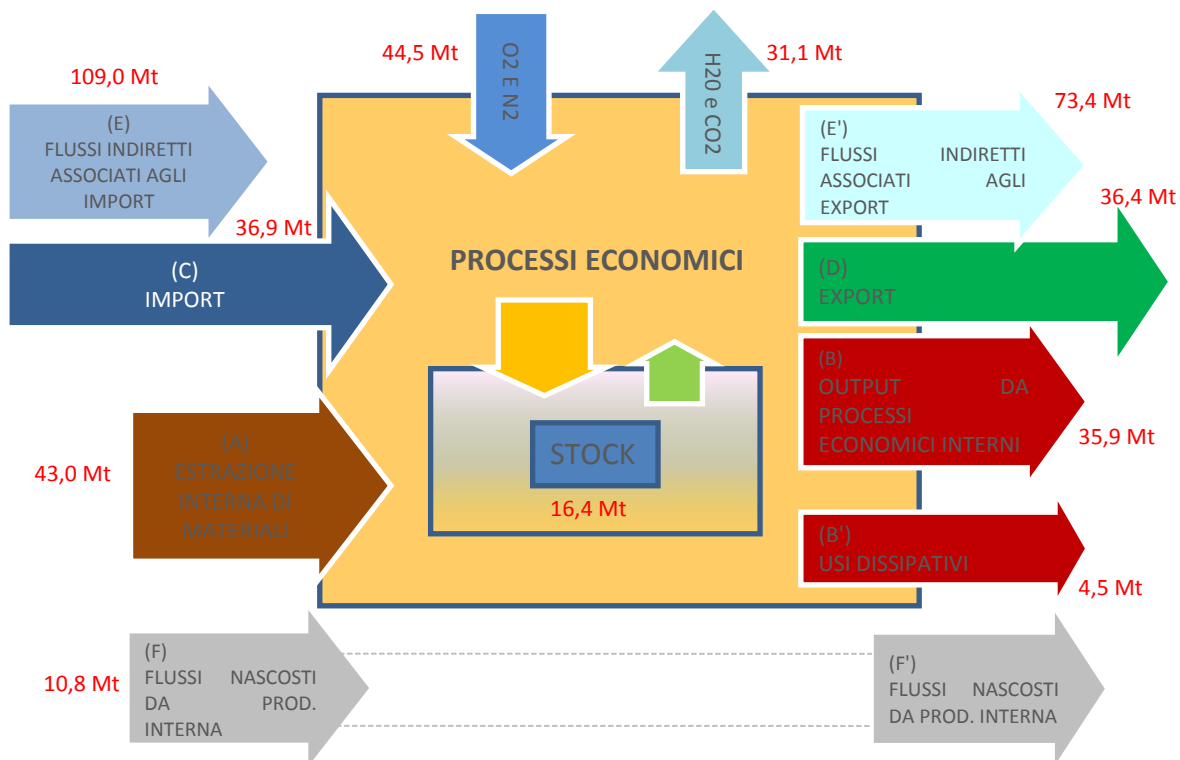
44,5 Mt

O2 E N2

H20 e CO2

31,1 Mt

109,0 Mt

(E)
FLUSSI INDIRETTI ASSOCIATI AGLI IMPORT

73,4 Mt

(E')
FLUSSI INDIRETTI ASSOCIATI AGLI EXPORT

36,9 Mt

36,4 Mt

PROCESSI ECONOMICI

(C)
IMPORT

(D)
EXPORT

(B)
OUTPUT DA PROCESSI ECONOMICI INTERNI

35,9 Mt

(A)
ESTRAZIONE INTERNA DI MATERIALI

43,0 Mt

STOCK

16,4 Mt

(B')
USI DISSIPATIVI

4,5 Mt

(F)
FLUSSI NASCOSTI DA PROD. INTERNA

10,8 Mt

(F')
FLUSSI NASCOSTI DA PROD. INTERNA